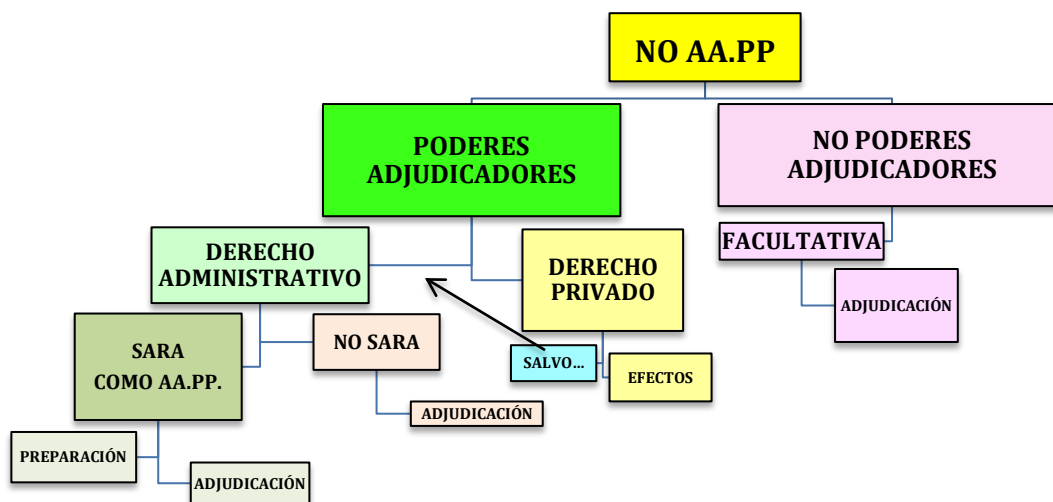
NO AA.PP

PODERES ADJUDICADORES

NO PODERES ADJUDICADORES

DERECHO ADMINISTRATIVO

DERECHO PRIVADO

FACULTATIVA

ADJUDICACIÓN

SARA COMO AA.PP.

NO SARA

SALVO…

EFECTOS

ADJUDICACIÓN

PREPARACIÓN

ADJUDICACIÓN